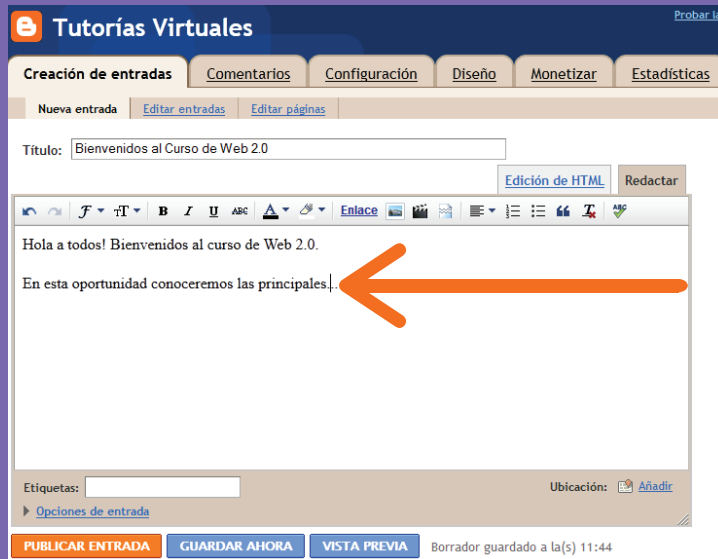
Tutorías Virtuales

Probar la

Creación de entradas | Comentarios | Configuración | Diseño | Monetizar | Estadísticas

Nueva entrada | Editar entradas | Editar páginas

Título: Bienvenidos al Curso de Web 2.0

Edición de HTML | Redactar

Enlace

Hola a todos! Bienvenidos al curso de Web 2.0.

En esta oportunidad conoceremos las principales...

Etiquetas:

Ubicación: Añadir

Opciones de entrada

PUBLICAR ENTRADA | GUARDAR AHORA | VISTA PREVIA | Borrador guardado a la(s) 11:44